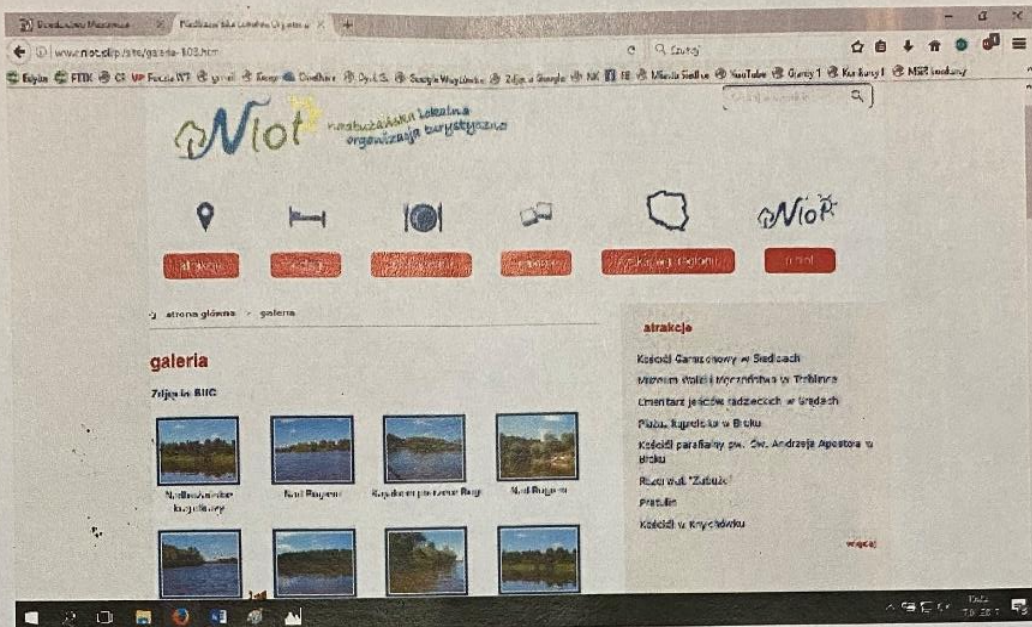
www.niot.org.pl/site/galeria-802.htm

Szukaj

Niot nadbużańska lokalna organizacja turystyczna

Niot

strona główna > galeria

galeria

Zdjęcia BUG

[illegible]

Nad Bugiem

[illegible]

Nad Bugiem

atrakcje

Kościół Garnizonowy w Siedlcach

Muzeum Walki i Męczeństwa w Treblince

Cmentarz jeńców radzieckich w Grędach

Plaża, Kąpielisko w Broku

Kościół parafialny pw. Św. Andrzeja Apostoła w Broku

Rezerwat "Zabużańskie"

Pratulin

Kościół w Kryczałowie

więcej